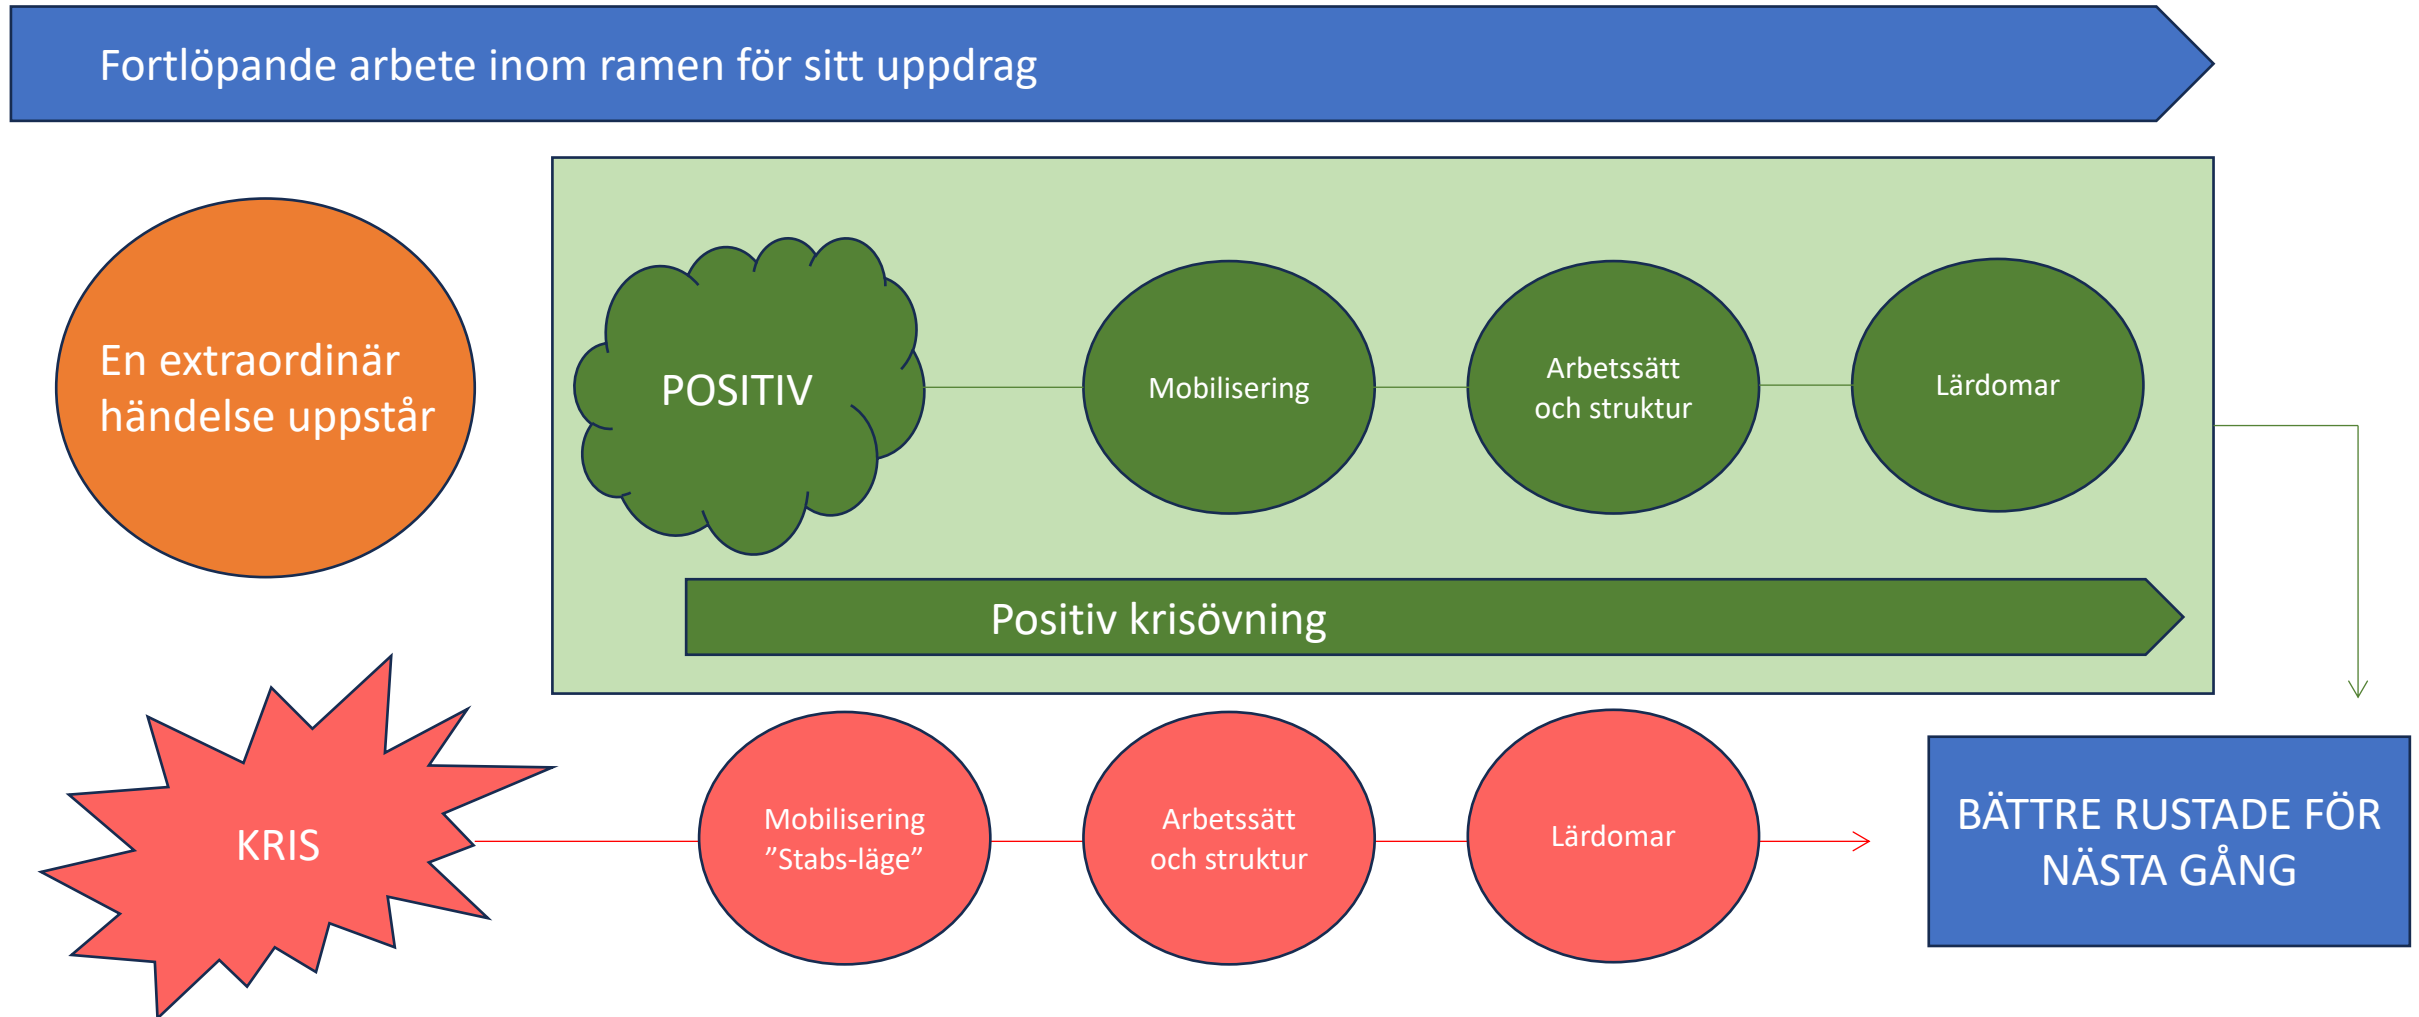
Fortlöpande arbete inom ramen för sitt uppdrag

En extraordinär händelse uppstår

POSITIV

Mobilisering

Arbetssätt och struktur

Lärdomar

Positiv krisövning

KRIS

Mobilisering ”Stabs-läge”

Arbetssätt och struktur

Lärdomar

BÄTTRE RUSTADE FÖR NÄSTA GÅNG